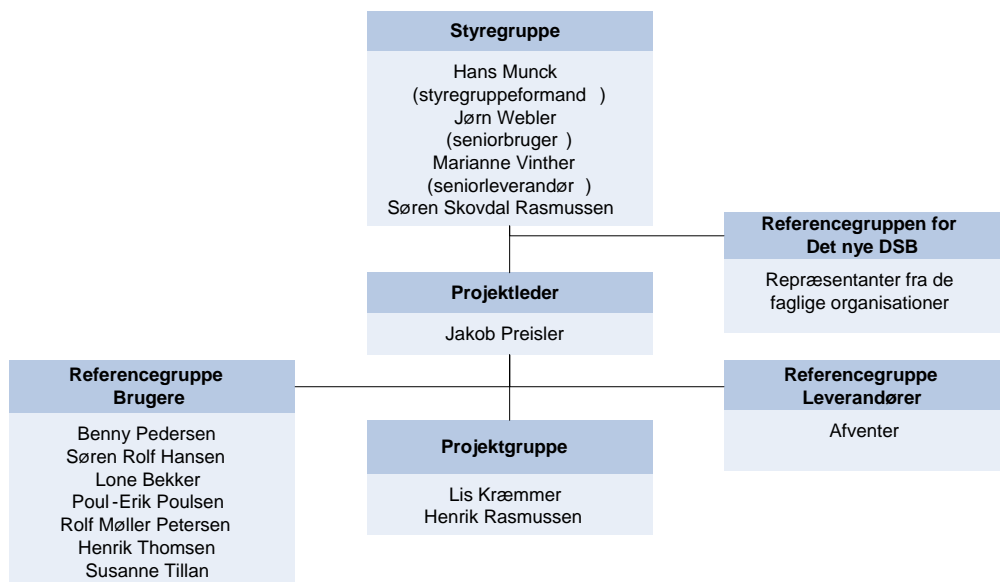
Styregruppe

Hans Munck
(styregruppeformand )
Jørn Webler
(seniorbruger )
Marianne Vinther
(seniorleverandør )
Søren Skovdal Rasmussen

Referencegruppen for Det nye DSB

Repræsentanter fra de faglige organisationer

Projektleder

Jakob Preisler

Referencegruppe Brugere

Benny Pedersen
Søren Rolf Hansen
Lone Bekker
Poul-Erik Poulsen
Rolf Møller Petersen
Henrik Thomsen
Susanne Tillan

Projektgruppe

Lis Kræmmer
Henrik Rasmussen

Referencegruppe Leverandører

Afventer